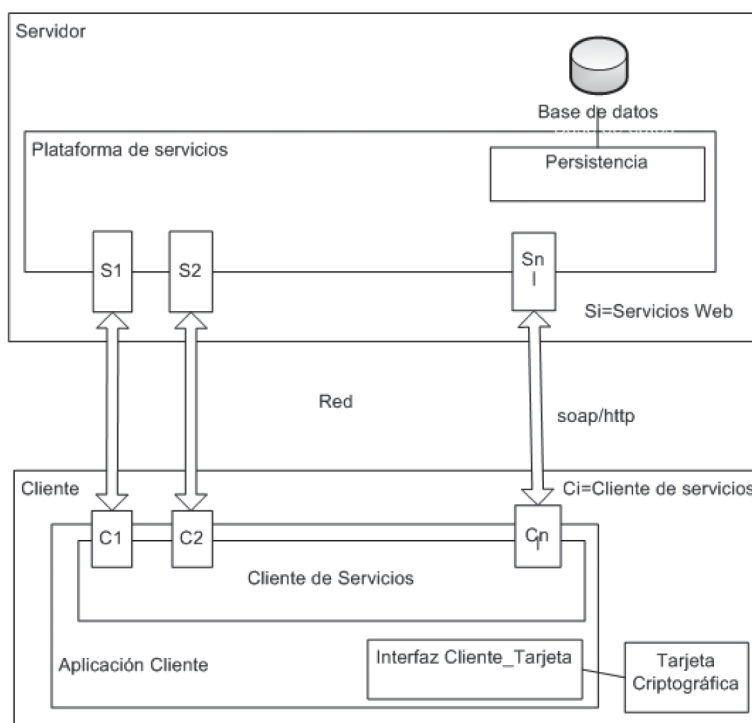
Servidor

Base de datos

Plataforma de servicios

Persistencia

S1

S2

Sn

Si=Servicios Web

Red

soap/http

Cliente

Ci=Cliente de servicios

C1

C2

Cn

Cliente de Servicios

Aplicación Cliente

Interfaz Cliente_Tarjeta

Tarjeta Criptográfica